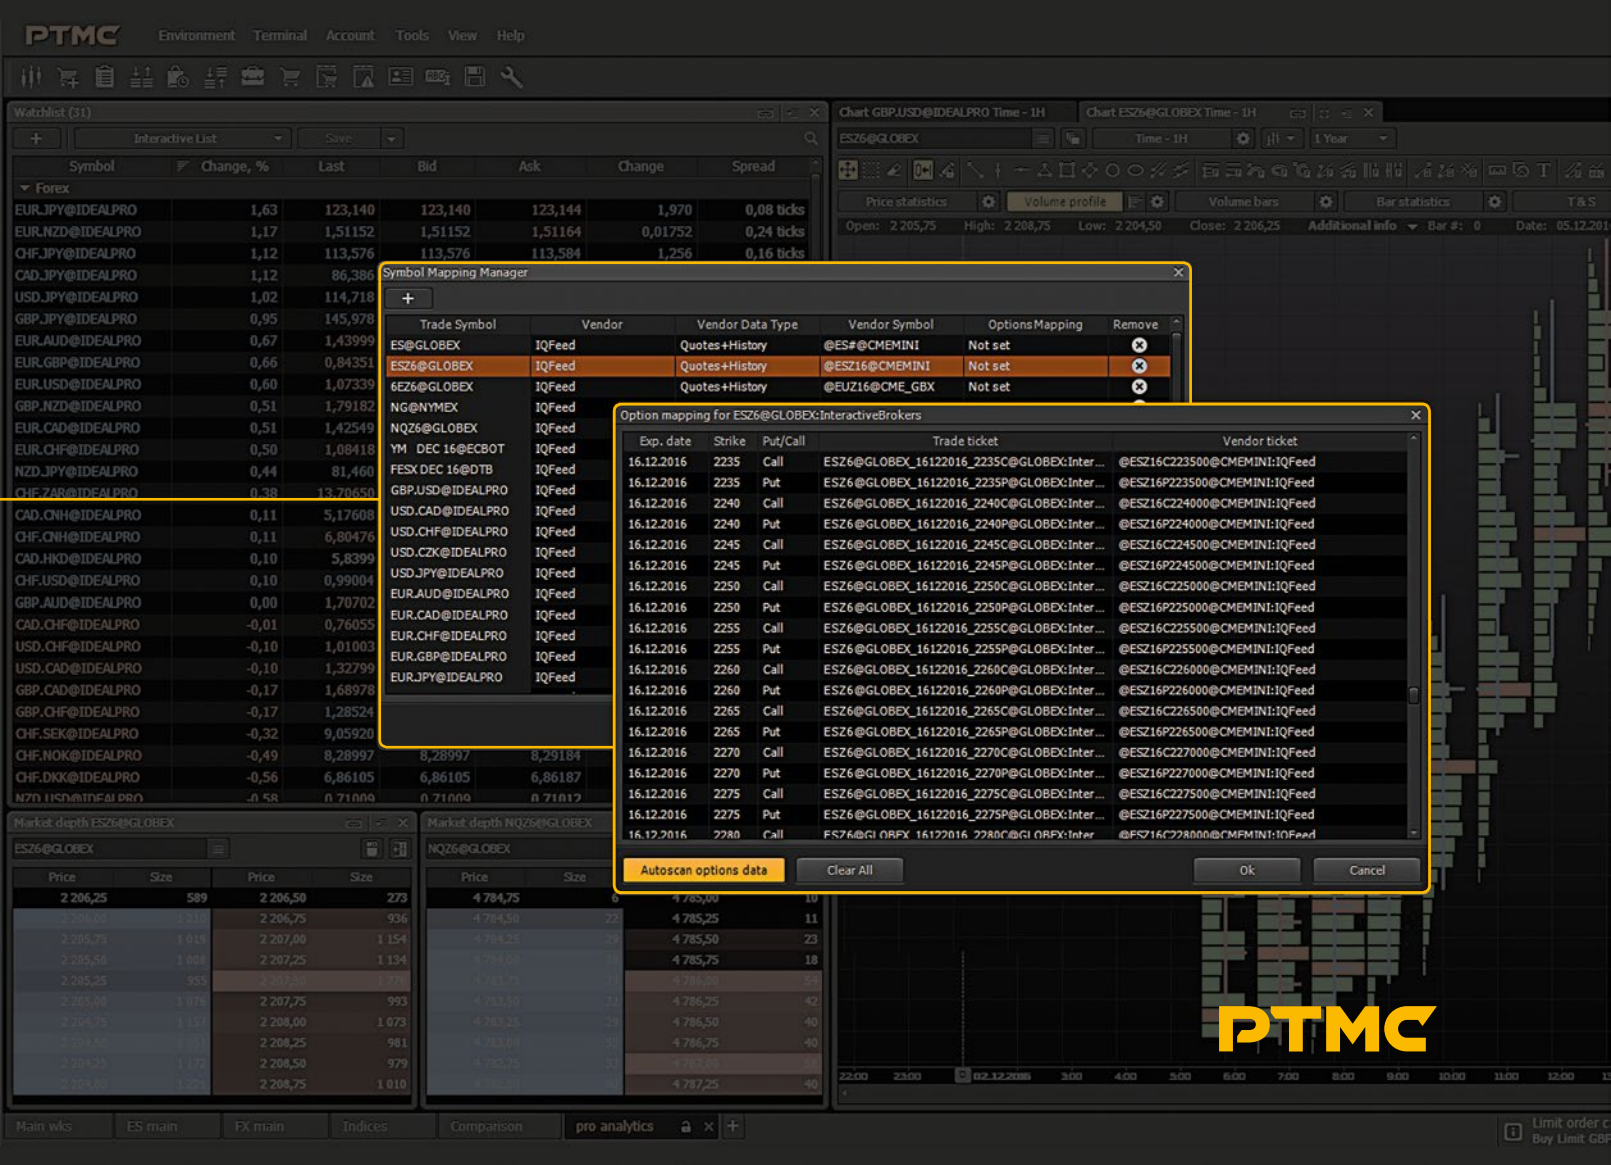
PTMC Environment Terminal Account Tools View Help

Watchlist (31)
Interactive List Save

| Symbol | Change, % | Last | Bid | Ask | Change | Spread |
|---|---|---|---|---|---|---|
| Forex | | | | | | |
| EUR.JPY@IDEALPRO | 1,63 | 123,140 | 123,140 | 123,144 | 1,970 | 0,08 ticks |
| EUR.NZD@IDEALPRO | 1,17 | 1,51152 | 1,51152 | 1,51164 | 0,01752 | 0,24 ticks |
| CHF.JPY@IDEALPRO | 1,12 | 113,576 | 113,576 | 113,584 | 1,256 | 0,16 ticks |
| CAD.JPY@IDEALPRO | 1,12 | 86,386 | | | | |
| USD.JPY@IDEALPRO | 1,02 | 114,718 | | | | |
| GBP.JPY@IDEALPRO | 0,95 | 145,978 | | | | |
| EUR.AUD@IDEALPRO | 0,67 | 1,43999 | | | | |
| EUR.GBP@IDEALPRO | 0,66 | 0,84351 | | | | |
| EUR.USD@IDEALPRO | 0,60 | 1,07339 | | | | |
| GBP.NZD@IDEALPRO | 0,51 | 1,79182 | | | | |
| EUR.CAD@IDEALPRO | 0,51 | 1,42549 | | | | |
| EUR.CHF@IDEALPRO | 0,50 | 1,08418 | | | | |
| NZD.JPY@IDEALPRO | 0,44 | 81,460 | | | | |
| CHF.ZAR@IDEALPRO | 0,38 | 13,70650 | | | | |
| CAD.CNH@IDEALPRO | 0,11 | 5,17608 | | | | |
| CHF.CNH@IDEALPRO | 0,11 | 6,80476 | | | | |
| CAD.HKD@IDEALPRO | 0,10 | 5,8399 | | | | |
| CHF.USD@IDEALPRO | 0,10 | 0,99004 | | | | |
| GBP.AUD@IDEALPRO | 0,00 | 1,70702 | | | | |
| CAD.CHF@IDEALPRO | -0,01 | 0,76055 | | | | |
| USD.CHF@IDEALPRO | -0,10 | 1,01003 | | | | |
| USD.CAD@IDEALPRO | -0,10 | 1,32799 | | | | |
| GBP.CAD@IDEALPRO | -0,17 | 1,68978 | | | | |
| GBP.CHF@IDEALPRO | -0,17 | 1,28524 | | | | |
| CHF.SEK@IDEALPRO | -0,32 | 9,05920 | | | | |
| CHF.NOK@IDEALPRO | -0,49 | 8,28997 | 8,28997 | 8,29184 | | |
| CHF.DKK@IDEALPRO | -0,56 | 6,86105 | 6,86105 | 6,86187 | | |
| NZD.USD@IDEALPRO | -0,58 | 0,71009 | 0,71009 | 0,71012 | | |

Symbol Mapping Manager
+

| Trade Symbol | Vendor | Vendor Data Type | Vendor Symbol | Options Mapping | Remove |
|---|---|---|---|---|---|
| ES@GLOBEX | IQFeed | Quotes+History | @ES#@CMEMINI | Not set | |
| ESZ6@GLOBEX | IQFeed | Quotes+History | @ESZ16@CMEMINI | Not set | |
| 6EZ6@GLOBEX | IQFeed | Quotes+History | @EUZ16@CME_GBX | Not set | |
| NG@NYMEX | IQFeed | | | | |
| NQZ6@GLOBEX | IQFeed | | | | |
| YM DEC 16@ECBOT | IQFeed | | | | |
| FESX DEC 16@DTB | IQFeed | | | | |
| GBP.USD@IDEALPRO | IQFeed | | | | |
| USD.CAD@IDEALPRO | IQFeed | | | | |
| USD.CHF@IDEALPRO | IQFeed | | | | |
| USD.CZK@IDEALPRO | IQFeed | | | | |
| USD.JPY@IDEALPRO | IQFeed | | | | |
| EUR.AUD@IDEALPRO | IQFeed | | | | |
| EUR.CAD@IDEALPRO | IQFeed | | | | |
| EUR.CHF@IDEALPRO | IQFeed | | | | |
| EUR.GBP@IDEALPRO | IQFeed | | | | |
| EUR.JPY@IDEALPRO | IQFeed | | | | |

Option mapping for ESZ6@GLOBEX:InteractiveBrokers

| Exp. date | Strike | Put/Call | Trade ticket | Vendor ticket |
|---|---|---|---|---|
| 16.12.2016 | 2235 | Call | ESZ6@GLOBEX_16122016_2235C@GLOBEX:Inter... | @ESZ16C223500@CMEMINI:IQFeed |
| 16.12.2016 | 2235 | Put | ESZ6@GLOBEX_16122016_2235P@GLOBEX:Inter... | @ESZ16P223500@CMEMINI:IQFeed |
| 16.12.2016 | 2240 | Call | ESZ6@GLOBEX_16122016_2240C@GLOBEX:Inter... | @ESZ16C224000@CMEMINI:IQFeed |
| 16.12.2016 | 2240 | Put | ESZ6@GLOBEX_16122016_2240P@GLOBEX:Inter... | @ESZ16P224000@CMEMINI:IQFeed |
| 16.12.2016 | 2245 | Call | ESZ6@GLOBEX_16122016_2245C@GLOBEX:Inter... | @ESZ16C224500@CMEMINI:IQFeed |
| 16.12.2016 | 2245 | Put | ESZ6@GLOBEX_16122016_2245P@GLOBEX:Inter... | @ESZ16P224500@CMEMINI:IQFeed |
| 16.12.2016 | 2250 | Call | ESZ6@GLOBEX_16122016_2250C@GLOBEX:Inter... | @ESZ16C225000@CMEMINI:IQFeed |
| 16.12.2016 | 2250 | Put | ESZ6@GLOBEX_16122016_2250P@GLOBEX:Inter... | @ESZ16P225000@CMEMINI:IQFeed |
| 16.12.2016 | 2255 | Call | ESZ6@GLOBEX_16122016_2255C@GLOBEX:Inter... | @ESZ16C225500@CMEMINI:IQFeed |
| 16.12.2016 | 2255 | Put | ESZ6@GLOBEX_16122016_2255P@GLOBEX:Inter... | @ESZ16P225500@CMEMINI:IQFeed |
| 16.12.2016 | 2260 | Call | ESZ6@GLOBEX_16122016_2260C@GLOBEX:Inter... | @ESZ16C226000@CMEMINI:IQFeed |
| 16.12.2016 | 2260 | Put | ESZ6@GLOBEX_16122016_2260P@GLOBEX:Inter... | @ESZ16P226000@CMEMINI:IQFeed |
| 16.12.2016 | 2265 | Call | ESZ6@GLOBEX_16122016_2265C@GLOBEX:Inter... | @ESZ16C226500@CMEMINI:IQFeed |
| 16.12.2016 | 2265 | Put | ESZ6@GLOBEX_16122016_2265P@GLOBEX:Inter... | @ESZ16P226500@CMEMINI:IQFeed |
| 16.12.2016 | 2270 | Call | ESZ6@GLOBEX_16122016_2270C@GLOBEX:Inter... | @ESZ16C227000@CMEMINI:IQFeed |
| 16.12.2016 | 2270 | Put | ESZ6@GLOBEX_16122016_2270P@GLOBEX:Inter... | @ESZ16P227000@CMEMINI:IQFeed |
| 16.12.2016 | 2275 | Call | ESZ6@GLOBEX_16122016_2275C@GLOBEX:Inter... | @ESZ16C227500@CMEMINI:IQFeed |
| 16.12.2016 | 2275 | Put | ESZ6@GLOBEX_16122016_2275P@GLOBEX:Inter... | @ESZ16P227500@CMEMINI:IQFeed |
| 16.12.2016 | 2280 | Call | ESZ6@GLOBEX_16122016_2280C@GLOBEX:Inter | @ESZ16C228000@CMEMINI:IQFeed |

Autoscan options data Clear All Ok Cancel

Chart GBP.USD@IDEALPRO Time - 1H Chart ESZ6@GLOBEX Time - 1H
ESZ6@GLOBEX Time - 1H 1 Year
Price statistics Volume profile Volume bars Bar statistics T&S
Open: 2 205,75 High: 2 208,75 Low: 2 204,50 Close: 2 206,25 Additional info Bar #: 0 Date: 05.12.201

Market depth ESZ6@GLOBEX
ESZ6@GLOBEX
| Price | Size | Price | Size |
|---|---|---|---|
| 2 206,25 | 589 | 2 206,50 | 273 |
| | | 2 206,75 | 936 |
| | | 2 207,00 | 1 154 |
| | | 2 207,25 | 1 134 |
| | | 2 207,75 | 993 |
| | | 2 208,00 | 1 073 |
| | | 2 208,25 | 981 |
| | | 2 208,50 | 979 |
| | | 2 208,75 | 1 010 |

Market depth NQZ6@GLOBEX
NQZ6@GLOBEX
| Price | Size | Price | Size |
|---|---|---|---|
| 4 784,75 | 6 | 4 785,00 | 10 |
| | | 4 785,25 | 11 |
| | | 4 785,50 | 23 |
| | | 4 785,75 | 18 |
| | | 4 786,25 | 42 |
| | | 4 786,50 | 40 |
| | | 4 786,75 | 40 |
| | | 4 787,25 | 40 |

22:00 23:00 02.12.2016 3:00 4:00 5:00 6:00 7:00 8:00 9:00 10:00 11:00 12:00

PTMC

Main wks ES main FX main Indices Comparison pro analytics +
Limit order c Buy Limit GBP